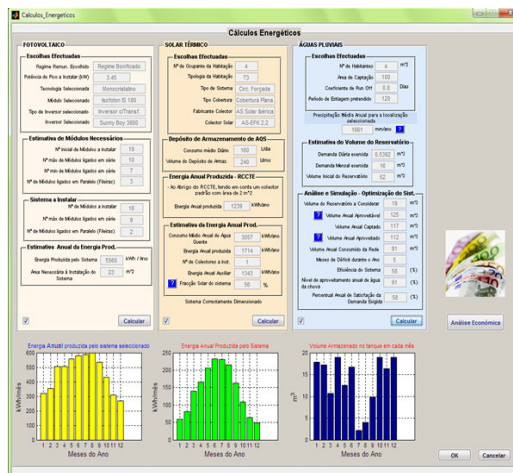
Calculos_Energeticos

Cálculos Energéticos

FOTOVOLTAICO

Escolhas Efectuadas
Regime Remun. Escolhido: Regime Bonificado
Potência de Pico a Instalar (kW): 3.45
Tecnologia Seleccionada: Monocristalino
Módulo Seleccionado: Isofoton IS 180
Tipo de Inversor Seleccionado: Inversor c/Trafo
Inversor Seleccionado: Sunny Boy 3800

Estimativa de Módulos Necessários
Nº inicial de Módulos a instalar: 19
Nº máx de Módulos ligados em série: 10
Nº mín de Módulos ligados em série: 9
Nº máx de Módulos ligados em Paralelo (Fieiras): 3

Sistema a Instalar
Nº de Módulos a instalar: 18
Nº de Módulos ligados em série: 9
Nº de Módulos ligados em Paralelo (Fieiras): 2

Estimativa Anual da Energia Prod.
Energia Produzida pelo Sistema: 5568 kWh / Ano
Área Necessária à Instalação do Sistema: 23 m²

Calcular

SOLAR TÉRMICO

Escolhas Efectuadas
Nº de Ocupantes da Habitação: 4
Tipologia da Habitação: T3
Tipo de Sistema: Circ. Forçada
Tipo Colector: Cobertura Plana
Fabricante Colector: AS Solar Iberica
Colector Solar: AS-EFK 2.2

Depósito de Armazenamento de AQS
Consumo médio Diário: 160 L/dia
Volume do Depósito de Armaz.: 240 Litros

Energia Anual Produzida - RCCTE
- Ao Abrigo do RCCTE, tendo em conta um colector padrão com área de 2 m²
Energia Anual produzida: 1239 kWh/ano

Estimativa da Energia Anual Prod.
Consumo Médio Anual de Água Quente: 3057 kWh/ano
Energia Anual produzida: 1714 kWh/ano
Nº de Colectores a Inst.: 1
Energia Anual Auxiliar: 1343 kWh/ano
? Fracção Solar do sistema: 56 %

Sistema Correctamente Dimensionado

Calcular

ÁGUAS PLUVIAIS

Escolhas Efectuadas
Nº de Habitantes: 4 m²
Área de Captação: 100
Coeficiente de Run Off: 0.8 Dias
Período de Estiagem pretendido: 120

Precipitação Média Anual para a localização seleccionada
1601 mm/ano ?

Estimativa do Volume do Reservatório
Demanda Diária exercida: 0.5362 m³
Demanda Mensal exercida: 16 m³
Volume Inicial do Reservatório: 52 m³

Análise e Simulação - Optimização do Sist.
Volume do Reservatório a Considerar: 19 m³
? Volume Anual Aproveitável: 125 m³
Volume Anual Captado: 117 m³
? Volume Anual Aproveitado: 112 m³
Volume Anual Consumido da Rede: 81 m³
Meses de Déficit durante o Ano: 5
Eficiência do Sistema: 58 (%)
Nível de aproveitamento anual de água da chuva: 91 (%)
Percentual Anual de Satisfação da Demanda Exigida: 58 (%)

Calcular

Análise Económica

Energia Anual produzida pelo sistema seleccionado
kWh/mês
Meses do Ano
1 2 3 4 5 6 7 8 9 10 11 12

Energia Anual Produzida Pelo Sistema
kWh/mês
Meses do Ano
1 2 3 4 5 6 7 8 9 10 11 12

Volume Armazenado no tanque em cada mês
m³
Meses do Ano
1 2 3 4 5 6 7 8 9 10 11 12

OK
Cancelar